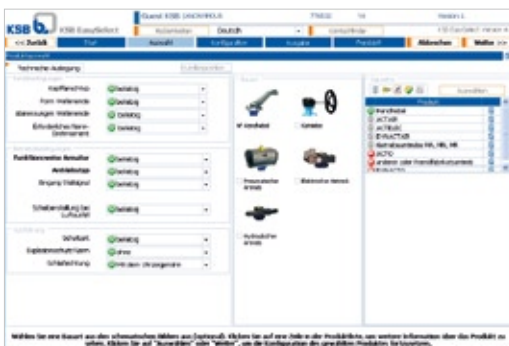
KSB KSB EasySelect

Guest: KSB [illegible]

Deutsch

<< Zurück | Start | Auswahl | Konfiguration | Ausgabe | Produkt | Abbrechen | Weiter >>

Technische Auslegung

Kaufteil Hub | Beliebig
Form Wellenende | Beliebig
Abmessungen Wellenende | Beliebig
Erforderliches Nenn-Drehmoment | Beliebig

Funktionsweise Armatur | Beliebig
Antriebsart | Beliebig
Eingang Stellsignal | Beliebig

Schaltgeschwindigkeit bei Luftausfall | Beliebig

Schutzart | Beliebig
Explosionsschutz | ohne
Schutzfärbung | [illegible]

Mit Handrad | Getriebe
Pneumatischer Antrieb | Elektrischer Antrieb
Hydraulischer Antrieb

Produkt
Handhebel
ACTAIR
ACTELEC
DYNACTAIR
Normalausführung NH, MR, MR
ACTO
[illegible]
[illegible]

Wählen Sie eine Bauart aus den schematischen Bildern aus (optional). Klicken Sie auf eine Zeile in der Produktliste, um weitere Informationen über das Produkt zu sehen. Klicken Sie auf "Auswählen" oder "Weiter", um die Konfiguration des gewählten Produktes fortzusetzen.